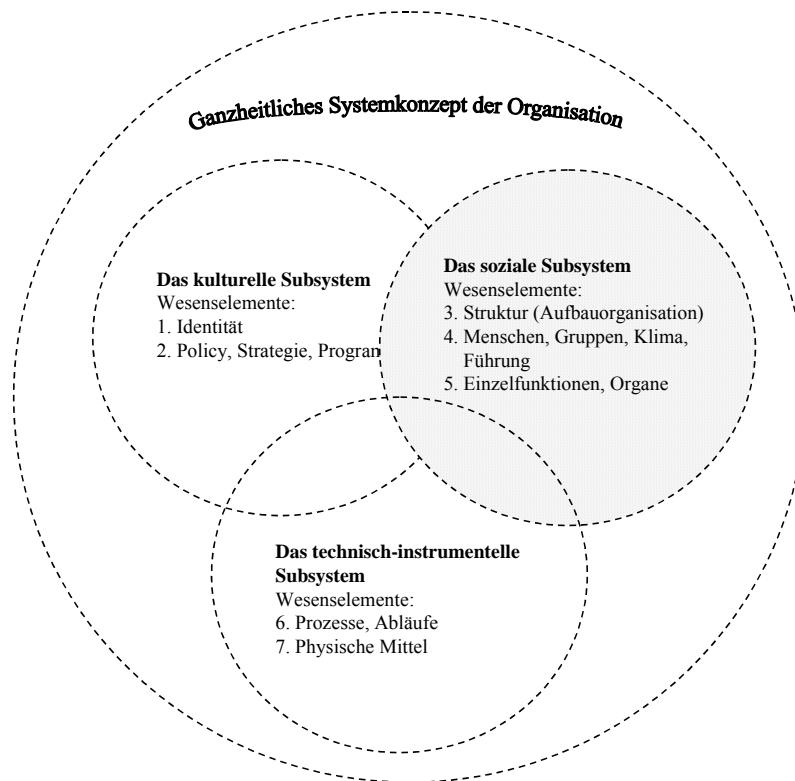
Ganzheitliches Systemkonzept der Organisation

**Das kulturelle Subsystem**
Wesenselemente:
1. Identität
2. Policy, Strategie, Program

**Das soziale Subsystem**
Wesenselemente:
3. Struktur (Aufbauorganisation)
4. Menschen, Gruppen, Klima, Führung
5. Einzelfunktionen, Organe

**Das technisch-instrumentelle Subsystem**
Wesenselemente:
6. Prozesse, Abläufe
7. Physische Mittel